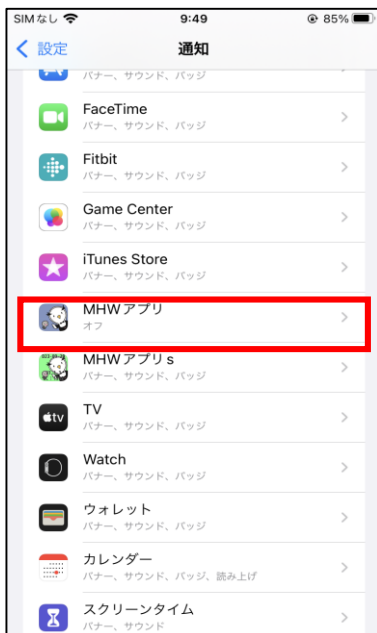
SIMなし 9:49 85%

< 設定 通知

バナー、サウンド、バッジ

FaceTime
バナー、サウンド、バッジ

Fitbit
バナー、サウンド、バッジ

Game Center
バナー、サウンド、バッジ

iTunes Store
バナー、サウンド、バッジ

MHWアプリ
オフ

MHWアプリs
バナー、サウンド、バッジ

TV
バナー、サウンド、バッジ

Watch
バナー、サウンド、バッジ

ウォレット
バナー、サウンド、バッジ

カレンダー
バナー、サウンド、バッジ、読み上げ

スクリーンタイム
バナー、サウンド